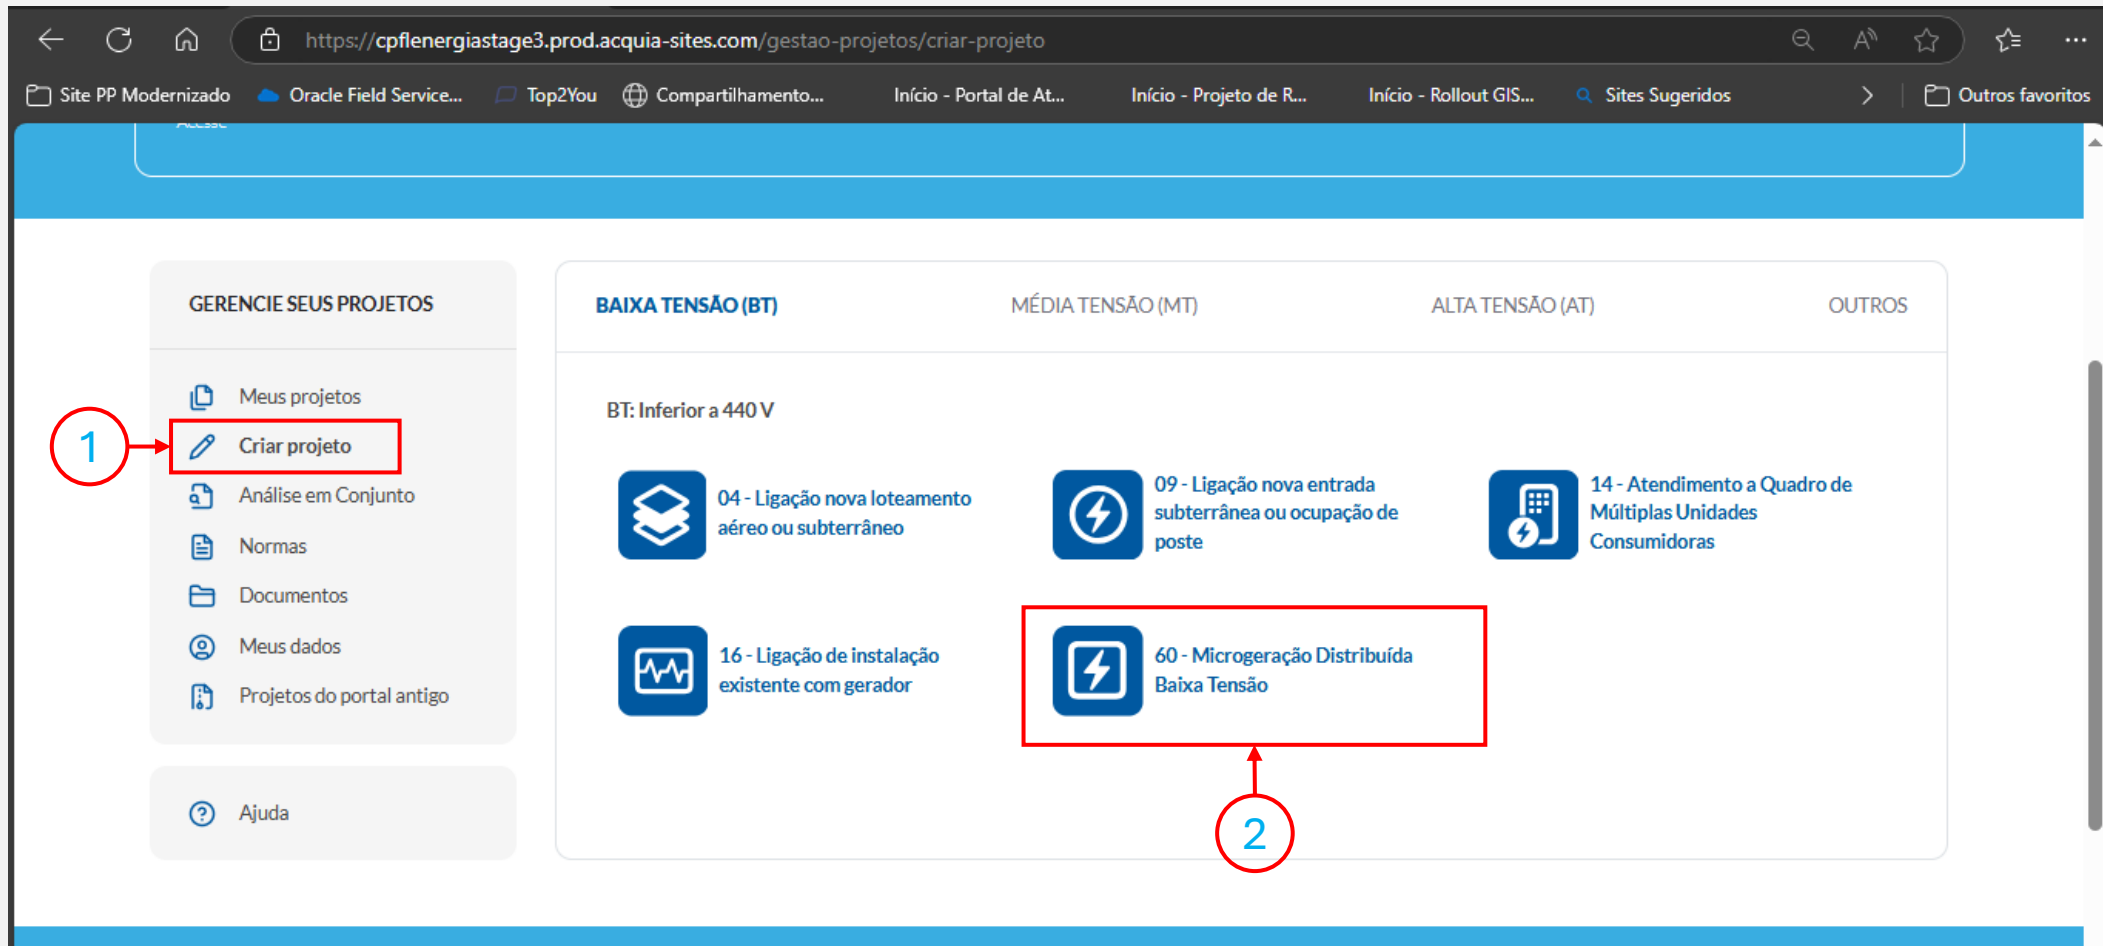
https://cpflenergiastage3.prod.acquia-sites.com/gestao-projetos/criar-projeto

Site PP Modernizado
Oracle Field Service...
Top2You
Compartilhamento...
Início - Portal de At...
Início - Projeto de R...
Início - Rollout GIS...
Sites Sugeridos
Outros favoritos

GERENCIE SEUS PROJETOS

Meus projetos
Criar projeto
Análise em Conjunto
Normas
Documentos
Meus dados
Projetos do portal antigo

Ajuda

1

BAIXA TENSÃO (BT)
MÉDIA TENSÃO (MT)
ALTA TENSÃO (AT)
OUTROS

BT: Inferior a 440 V

04 - Ligação nova loteamento aéreo ou subterrâneo

09 - Ligação nova entrada subterrânea ou ocupação de poste

14 - Atendimento a Quadro de Múltiplas Unidades Consumidoras

16 - Ligação de instalação existente com gerador

60 - Microgeração Distribuída Baixa Tensão

2